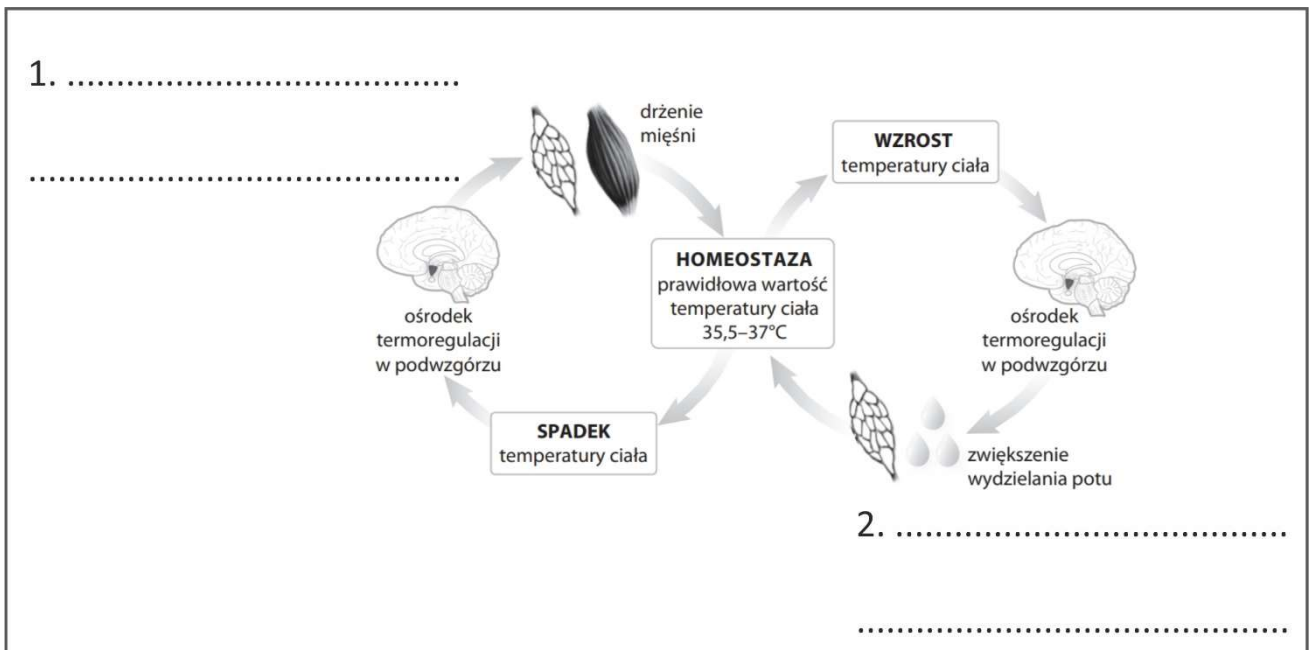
1. ....................................

....................................

drżenie mięśni

WZROST
temperatury ciała

HOMEOSTAZA
prawidłowa wartość temperatury ciała
35,5–37°C

ośrodek termoregulacji w podwzgórzu

ośrodek termoregulacji w podwzgórzu

SPADEK
temperatury ciała

zwiększenie wydzielania potu

2. ....................................

....................................